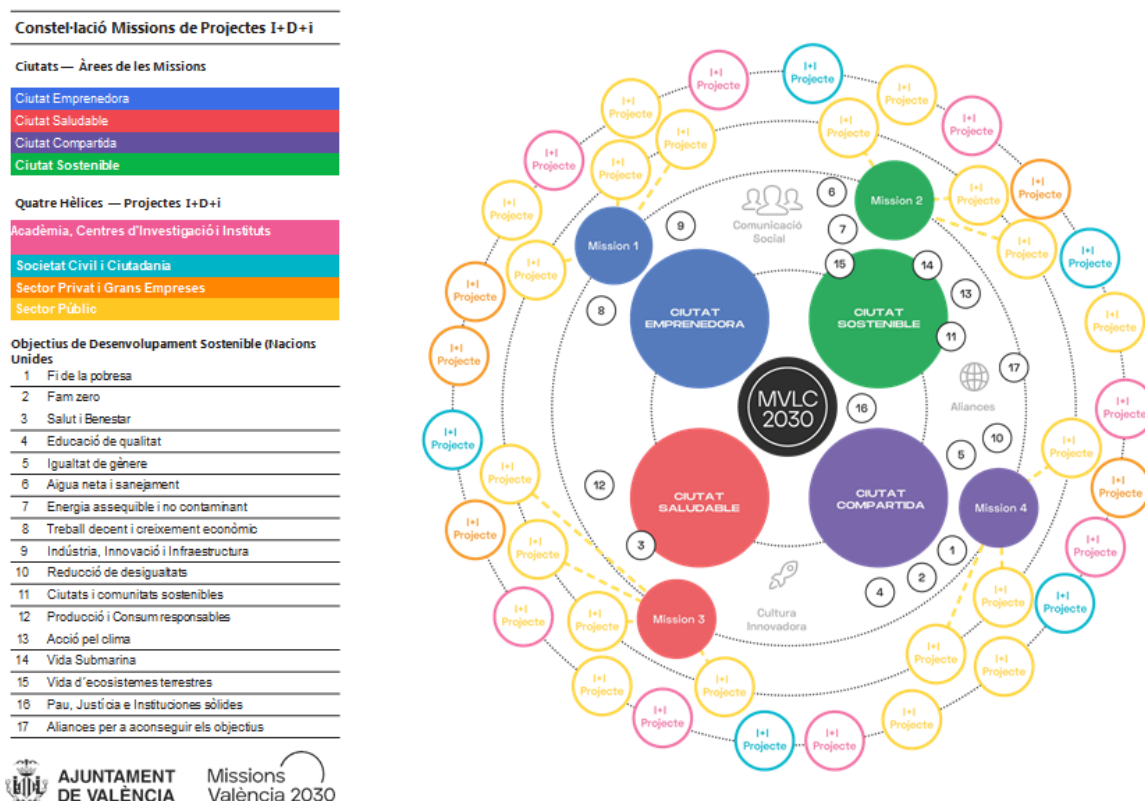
Constel·lació Missions de Projectes I+D+i

Ciutats — Àrees de les Missions

Ciutat Emprenedora
Ciutat Saludable
Ciutat Compartida
Ciutat Sostenible

Quatre Hèlices — Projectes I+D+i

Acadèmia, Centres d'Investigació i Instituts
Societat Civil i Ciutadania
Sector Privat i Grans Empreses
Sector Públic

Objectius de Desenvolupament Sostenible (Nacions Unides

| | |
|---|---|
| 1 | Fi de la pobresa |
| 2 | Fam zero |
| 3 | Salut i Benestar |
| 4 | Educació de qualitat |
| 5 | Igualtat de gènere |
| 6 | Aigua neta i sanejament |
| 7 | Energia assequible i no contaminant |
| 8 | Treball decent i creixement econòmic |
| 9 | Indústria, Innovació i Infraestructura |
| 10 | Reducció de desigualtats |
| 11 | Ciutats i comunitats sostenibles |
| 12 | Producció i Consum responsables |
| 13 | Acció pel clima |
| 14 | Vida Submarina |
| 15 | Vida d´ecosistemes terrestres |
| 16 | Pau, Justícia e Institucions sòlides |
| 17 | Aliances per a aconseguir els objectius |

AJUNTAMENT DE VALÈNCIA
Missions València 2030

MVLC 2030
CIUTAT EMPRENEDORA
CIUTAT SOSTENIBLE
CIUTAT SALUDABLE
CIUTAT COMPARTIDA
Mission 1
Mission 2
Mission 3
Mission 4
Comunicació Social
Aliances
Cultura Innovadora
1 2 3 4 5 6 7 8 9 10 11 12 13 14 15 16 17
I+I Projecte